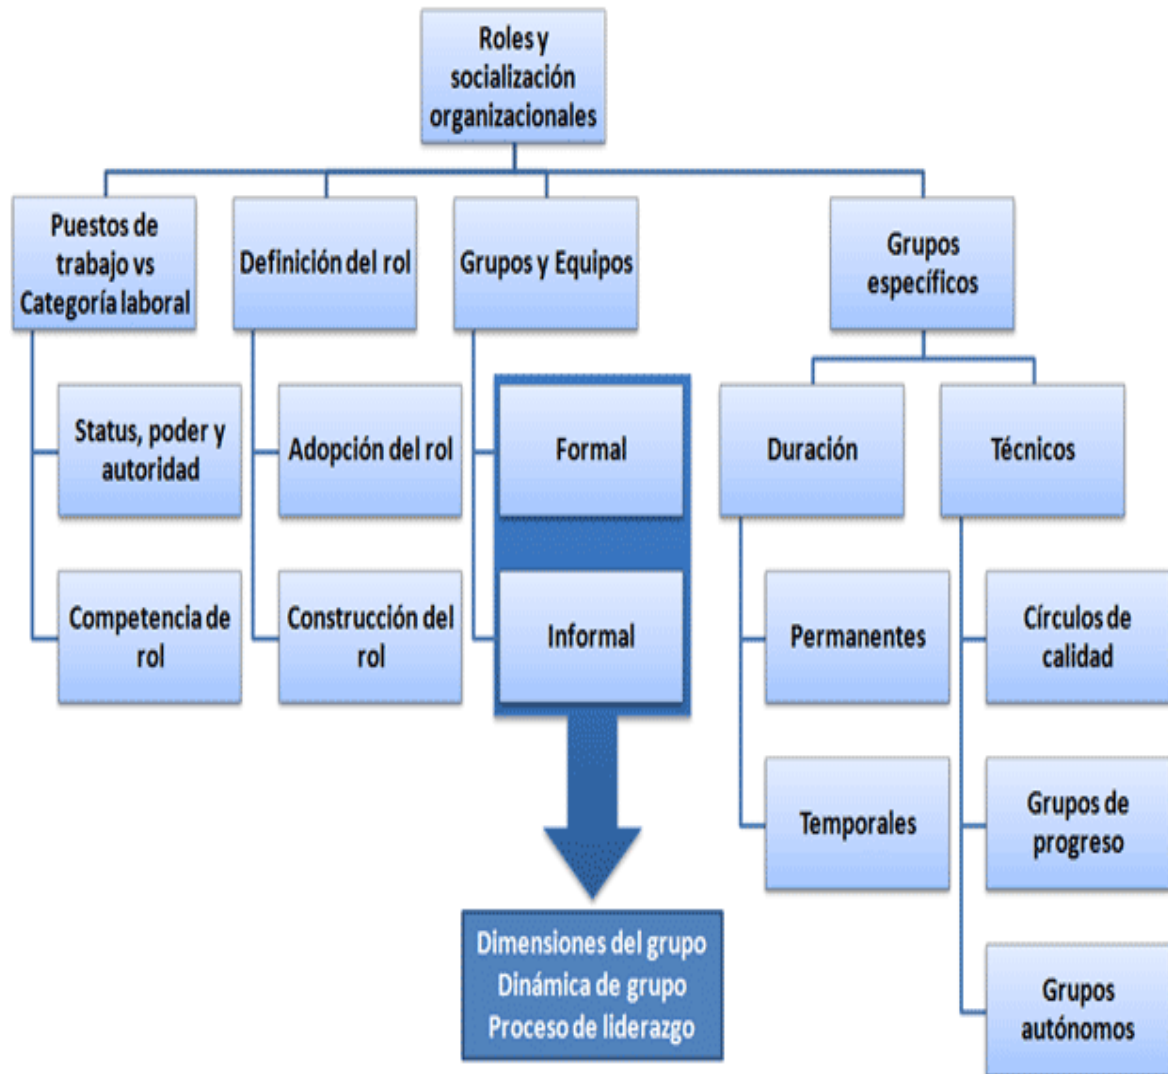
Roles y socialización organizacionales

Puestos de trabajo vs Categoría laboral

Status, poder y autoridad

Competencia de rol

Definición del rol

Adopción del rol

Construcción del rol

Grupos y Equipos

Formal

Informal

Dimensiones del grupo
Dinámica de grupo
Proceso de liderazgo

Grupos específicos

Duración

Permanentes

Temporales

Técnicos

Círculos de calidad

Grupos de progreso

Grupos autónomos